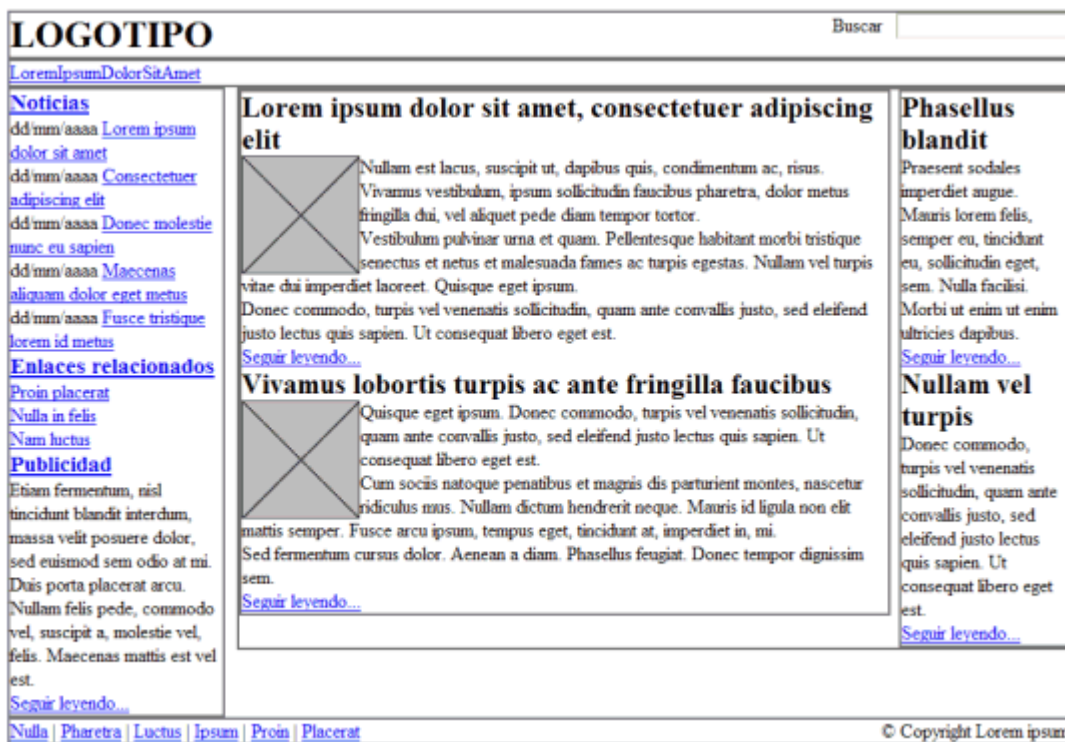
LOGOTIPO

Buscar

LoremIpsumDolorSitAmet

Noticias
dd/mm/aaaa Lorem ipsum dolor sit amet
dd/mm/aaaa Consectetuer adipiscing elit
dd/mm/aaaa Donec molestie nunc eu sapien
dd/mm/aaaa Maecenas aliquam dolor eget metus
dd/mm/aaaa Fusce tristique lorem id metus

Enlaces relacionados
Proin placerat
Nulla in felis
Nam luctus

Publicidad
Etiam fermentum, nisl tincidunt blandit interdum, massa velit posuere dolor, sed euismod sem odio at mi. Duis porta placerat arcu. Nullam felis pede, commodo vel, suscipit a, molestie vel, felis. Maecenas mattis est vel est.
Seguir leyendo...

Lorem ipsum dolor sit amet, consectetuer adipiscing elit
Nullam est lacus, suscipit ut, dapibus quis, condimentum ac, risus. Vivamus vestibulum, ipsum sollicitudin faucibus pharetra, dolor metus fringilla dui, vel aliquet pede diam tempor tortor.
Vestibulum pulvinar urna et quam. Pellentesque habitant morbi tristique senectus et netus et malesuada fames ac turpis egestas. Nullam vel turpis vitae dui imperdiet laoreet. Quisque eget ipsum.
Donec commodo, turpis vel venenatis sollicitudin, quam ante convallis justo, sed eleifend justo lectus quis sapien. Ut consequat libero eget est.
Seguir leyendo...

Vivamus lobortis turpis ac ante fringilla faucibus
Quisque eget ipsum. Donec commodo, turpis vel venenatis sollicitudin, quam ante convallis justo, sed eleifend justo lectus quis sapien. Ut consequat libero eget est.
Cum sociis natoque penatibus et magnis dis parturient montes, nascetur ridiculus mus. Nullam dictum hendrerit neque. Mauris id ligula non elit mattis semper. Fusce arcu ipsum, tempus eget, tincidunt at, imperdiet in, mi.
Sed fermentum cursus dolor. Aenean a diam. Phasellus feugiat. Donec tempor dignissim sem.
Seguir leyendo...

Phasellus blandit
Praesent sodales imperdiet augue. Mauris lorem felis, semper eu, tincidunt eu, sollicitudin eget, sem. Nulla facilisi. Morbi ut enim ut enim ultricies dapibus.
Seguir leyendo...

Nullam vel turpis
Donec commodo, turpis vel venenatis sollicitudin, quam ante convallis justo, sed eleifend justo lectus quis sapien. Ut consequat libero eget est.
Seguir leyendo...

Nulla | Pharetra | Luctus | Ipsum | Proin | Placerat

© Copyright Lorem ipsum